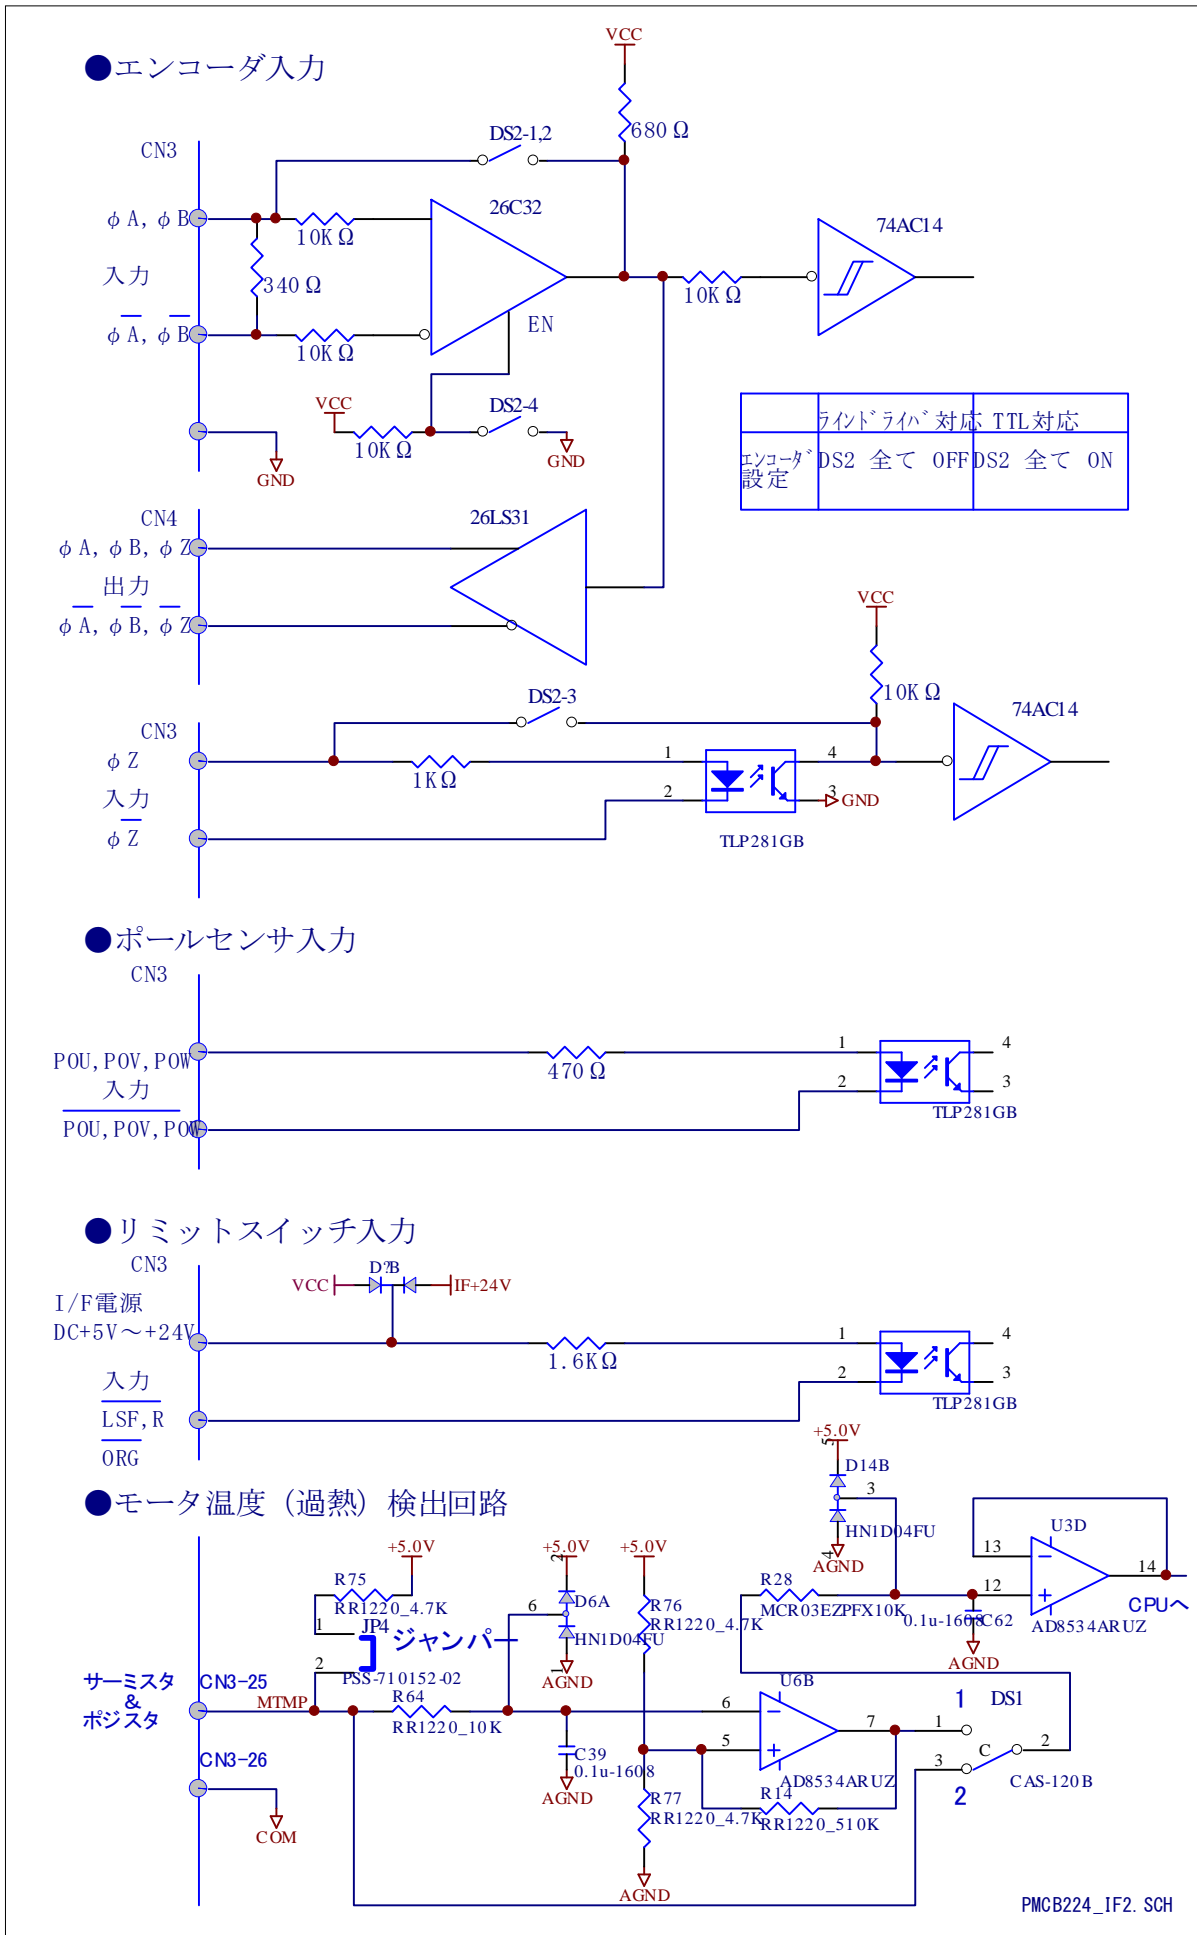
●エンコーダ入力

VCC
680Ω
DS2-1,2
CN3
26C32
74AC14
φA, φB
10KΩ
入力
340Ω
10KΩ
EN
φA, φB
10KΩ
VCC
DS2-4
10KΩ
GND
GND

| | ﾗｲﾝﾄﾞﾗｲﾊﾞ対応 | TTL対応 |
|---|---|---|
| ｴﾝｺｰﾀﾞ設定 | DS2 全て OFF | DS2 全て ON |

CN4
26LS31
φA, φB, φZ
出力
φA, φB, φZ

VCC
10KΩ
DS2-3
74AC14
CN3
φZ
1KΩ
1
4
入力
2
3 GND
φZ
TLP281GB

●ポールセンサ入力
CN3
1
4
POU, POV, POW
470Ω
入力
2
3
POU, POV, POW
TLP281GB

●リミットスイッチ入力
CN3
D?B
VCC
IF+24V
I/F電源
DC+5V～+24V
1.6KΩ
1
4
入力
2
3
LSF, R
TLP281GB
ORG

●モータ温度（過熱）検出回路
+5.0V
D14B
3
HN1D04FU
AGND
U3D
+5.0V
+5.0V
+5.0V
13
14
R75
R28
12
CPUへ
RR1220_4.7K
D6A
R76
MCR03EZPFX10K
0.1u-1608 C62
1
JP4
ジャンパー
6
HN1D04FU
RR1220_4.7K
AD8534ARUZ
2
AGND
AGND
サーミスタ
&
ポジスタ
CN3-25
PSS-710152-02
U6B
MTMP
R64
6
1
DS1
RR1220_10K
7
1
C39
5
0.1u-1608
C
2
CN3-26
R77
AD8534ARUZ
3
CAS-120B
R14
2
AGND
RR1220_4.7K
RR1220_510K
COM
AGND
PMCB224_IF2.SCH